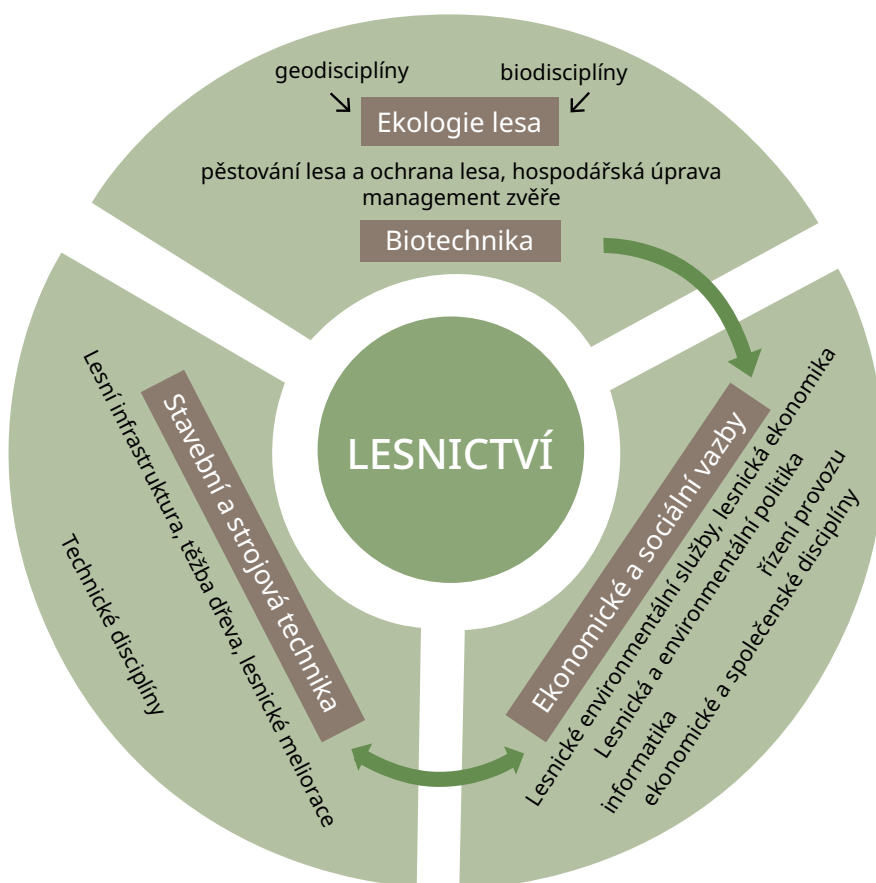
geodisciplíny

biodisciplíny

Ekologie lesa

pěstování lesa a ochrana lesa, hospodářská úprava
management zvěře

Biotechnika

LESNICTVÍ

Stavební a strojová technika

Lesní infrastruktura, těžba dřeva, lesnické meliorace

Technické disciplíny

Ekonomické a sociální vazby

Lesnické environmentální služby, lesnická ekonomika

Lesnická a environmentální politika

řízení provozu

informatika

ekonomické a společenské disciplíny